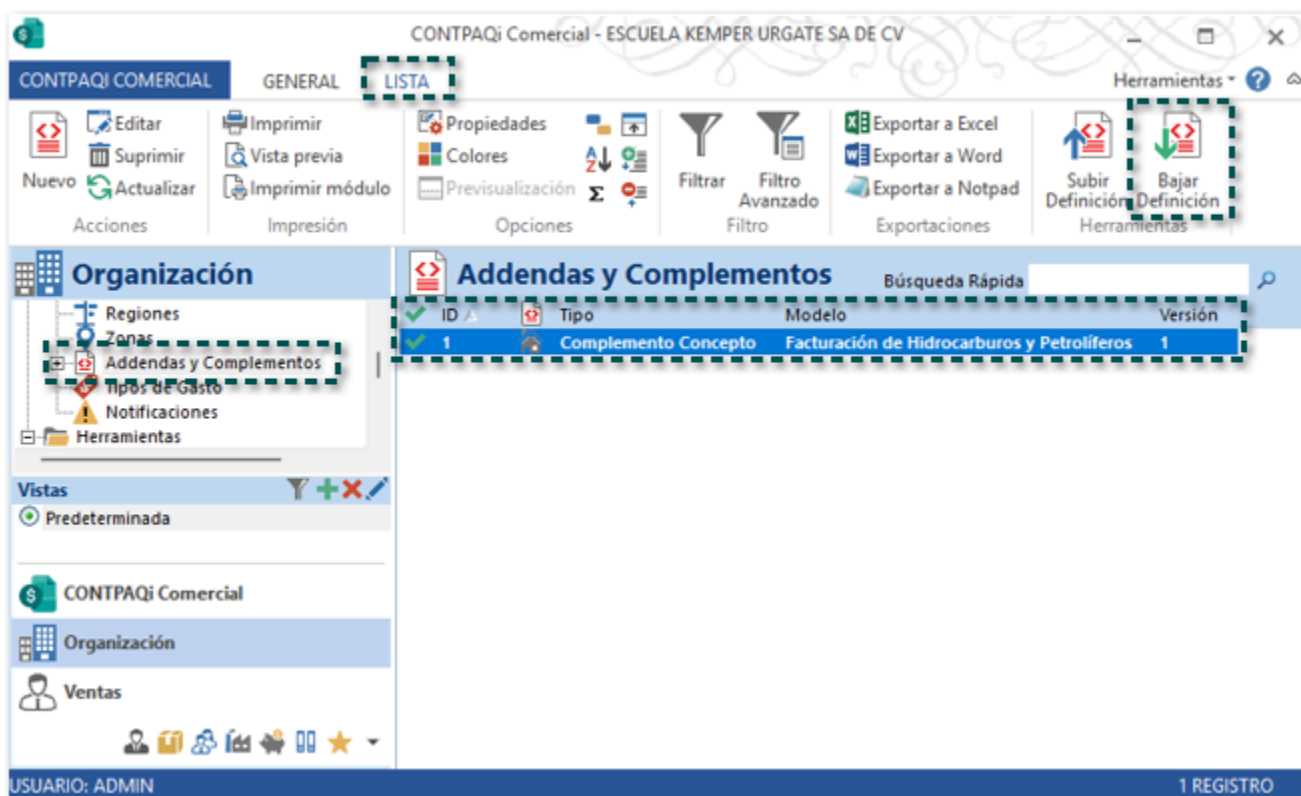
CONTPAQi Comercial - ESCUELA KEMPER URGATE SA DE CV

CONTPAQI COMERCIAL GENERAL LISTA Herramientas

Nuevo Editar Suprimir Actualizar
Acciones

Imprimir Vista previa Imprimir módulo
Impresión

Propiedades Colores Previsualización
Opciones

Filtrar Filtro Avanzado
Filtro

Exportar a Excel Exportar a Word Exportar a Notpad
Exportaciones

Subir Definición Bajar Definición
Herramientas

Organización

Regiones
Zonas
Addendas y Complementos
Tipos de Gasto
Notificaciones
Herramientas

Vistas
Predeterminada

CONTPAQi Comercial
Organización
Ventas

Addendas y Complementos
Búsqueda Rápida

| ID | Tipo | Modelo | Versión |
|---|---|---|---|
| 1 | Complemento Concepto | Facturación de Hidrocarburos y Petrolíferos | 1 |

USUARIO: ADMIN
1 REGISTRO